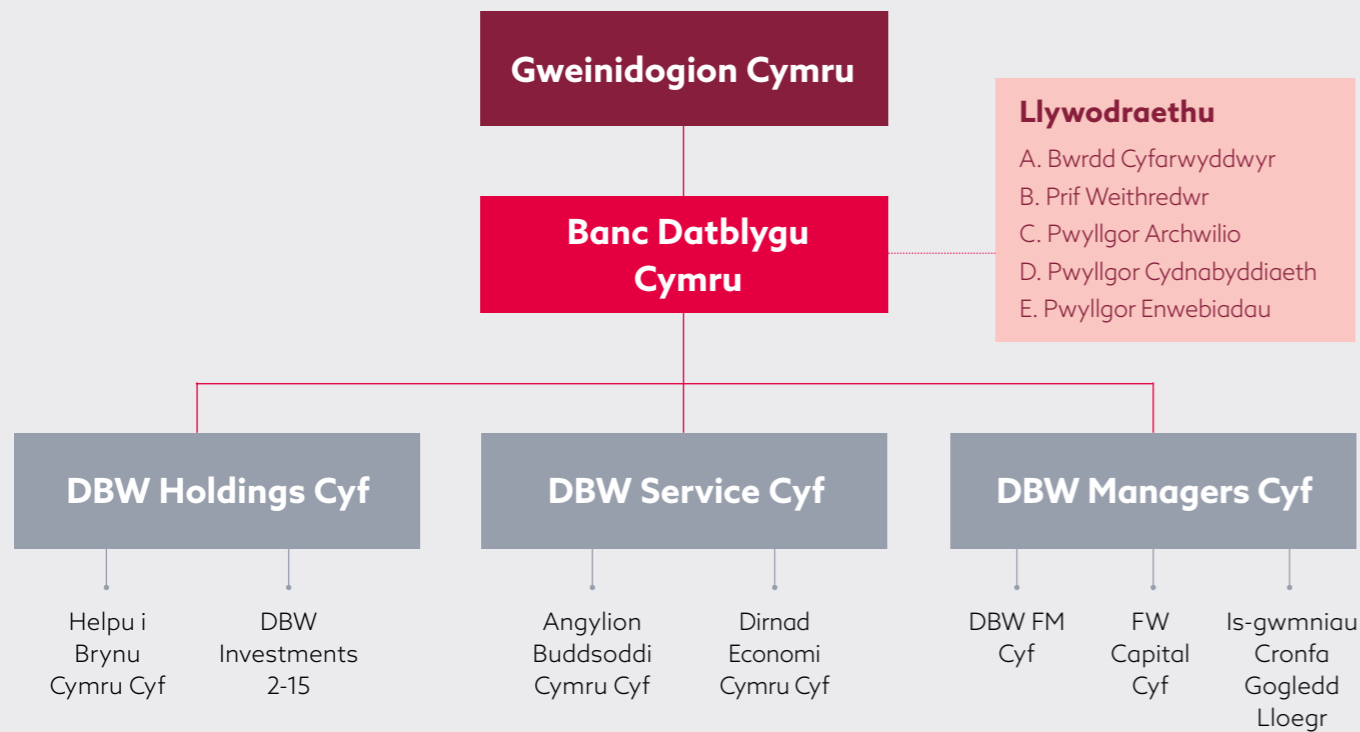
Gweinidogion Cymru

Banc Datblygu Cymru

Llywodraethu
A. Bwrdd Cyfarwyddwyr
B. Prif Weithredwr
C. Pwyllgor Archwilio
D. Pwyllgor Cydnabyddiaeth
E. Pwyllgor Enwebiadau

DBW Holdings Cyf

DBW Service Cyf

DBW Managers Cyf

Helpu i Brynu Cymru Cyf

DBW Investments 2-15

Angylion Buddsoddi Cymru Cyf

Dirnad Economi Cymru Cyf

DBW FM Cyf

FW Capital Cyf

Is-gwmniau Cronfa Gogledd Lloegr